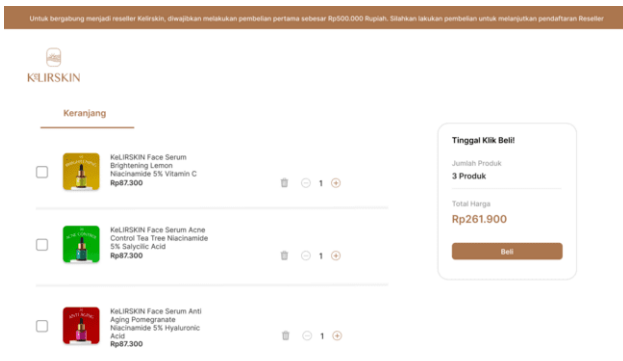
Untuk bergabung menjadi reseller Kelirskin, diwajibkan melakukan pembelian pertama sebesar Rp500.000 Rupiah. Silahkan lakukan pembelian untuk melanjutkan pendaftaran Reseller

KELIRSKIN

Keranjang

KeLIRSKIN Face Serum Brightening Lemon Niacinamide 5% Vitamin C
Rp87.300

1

KeLIRSKIN Face Serum Acne Control Tea Tree Niacinamide 5% Salycilic Acid
Rp87.300

1

KeLIRSKIN Face Serum Anti Aging Pomegranate Niacinamide 5% Hyaluronic Acid
Rp87.300

1

Tinggal Klik Beli!

Jumlah Produk
3 Produk

Total Harga
Rp261.900

Beli